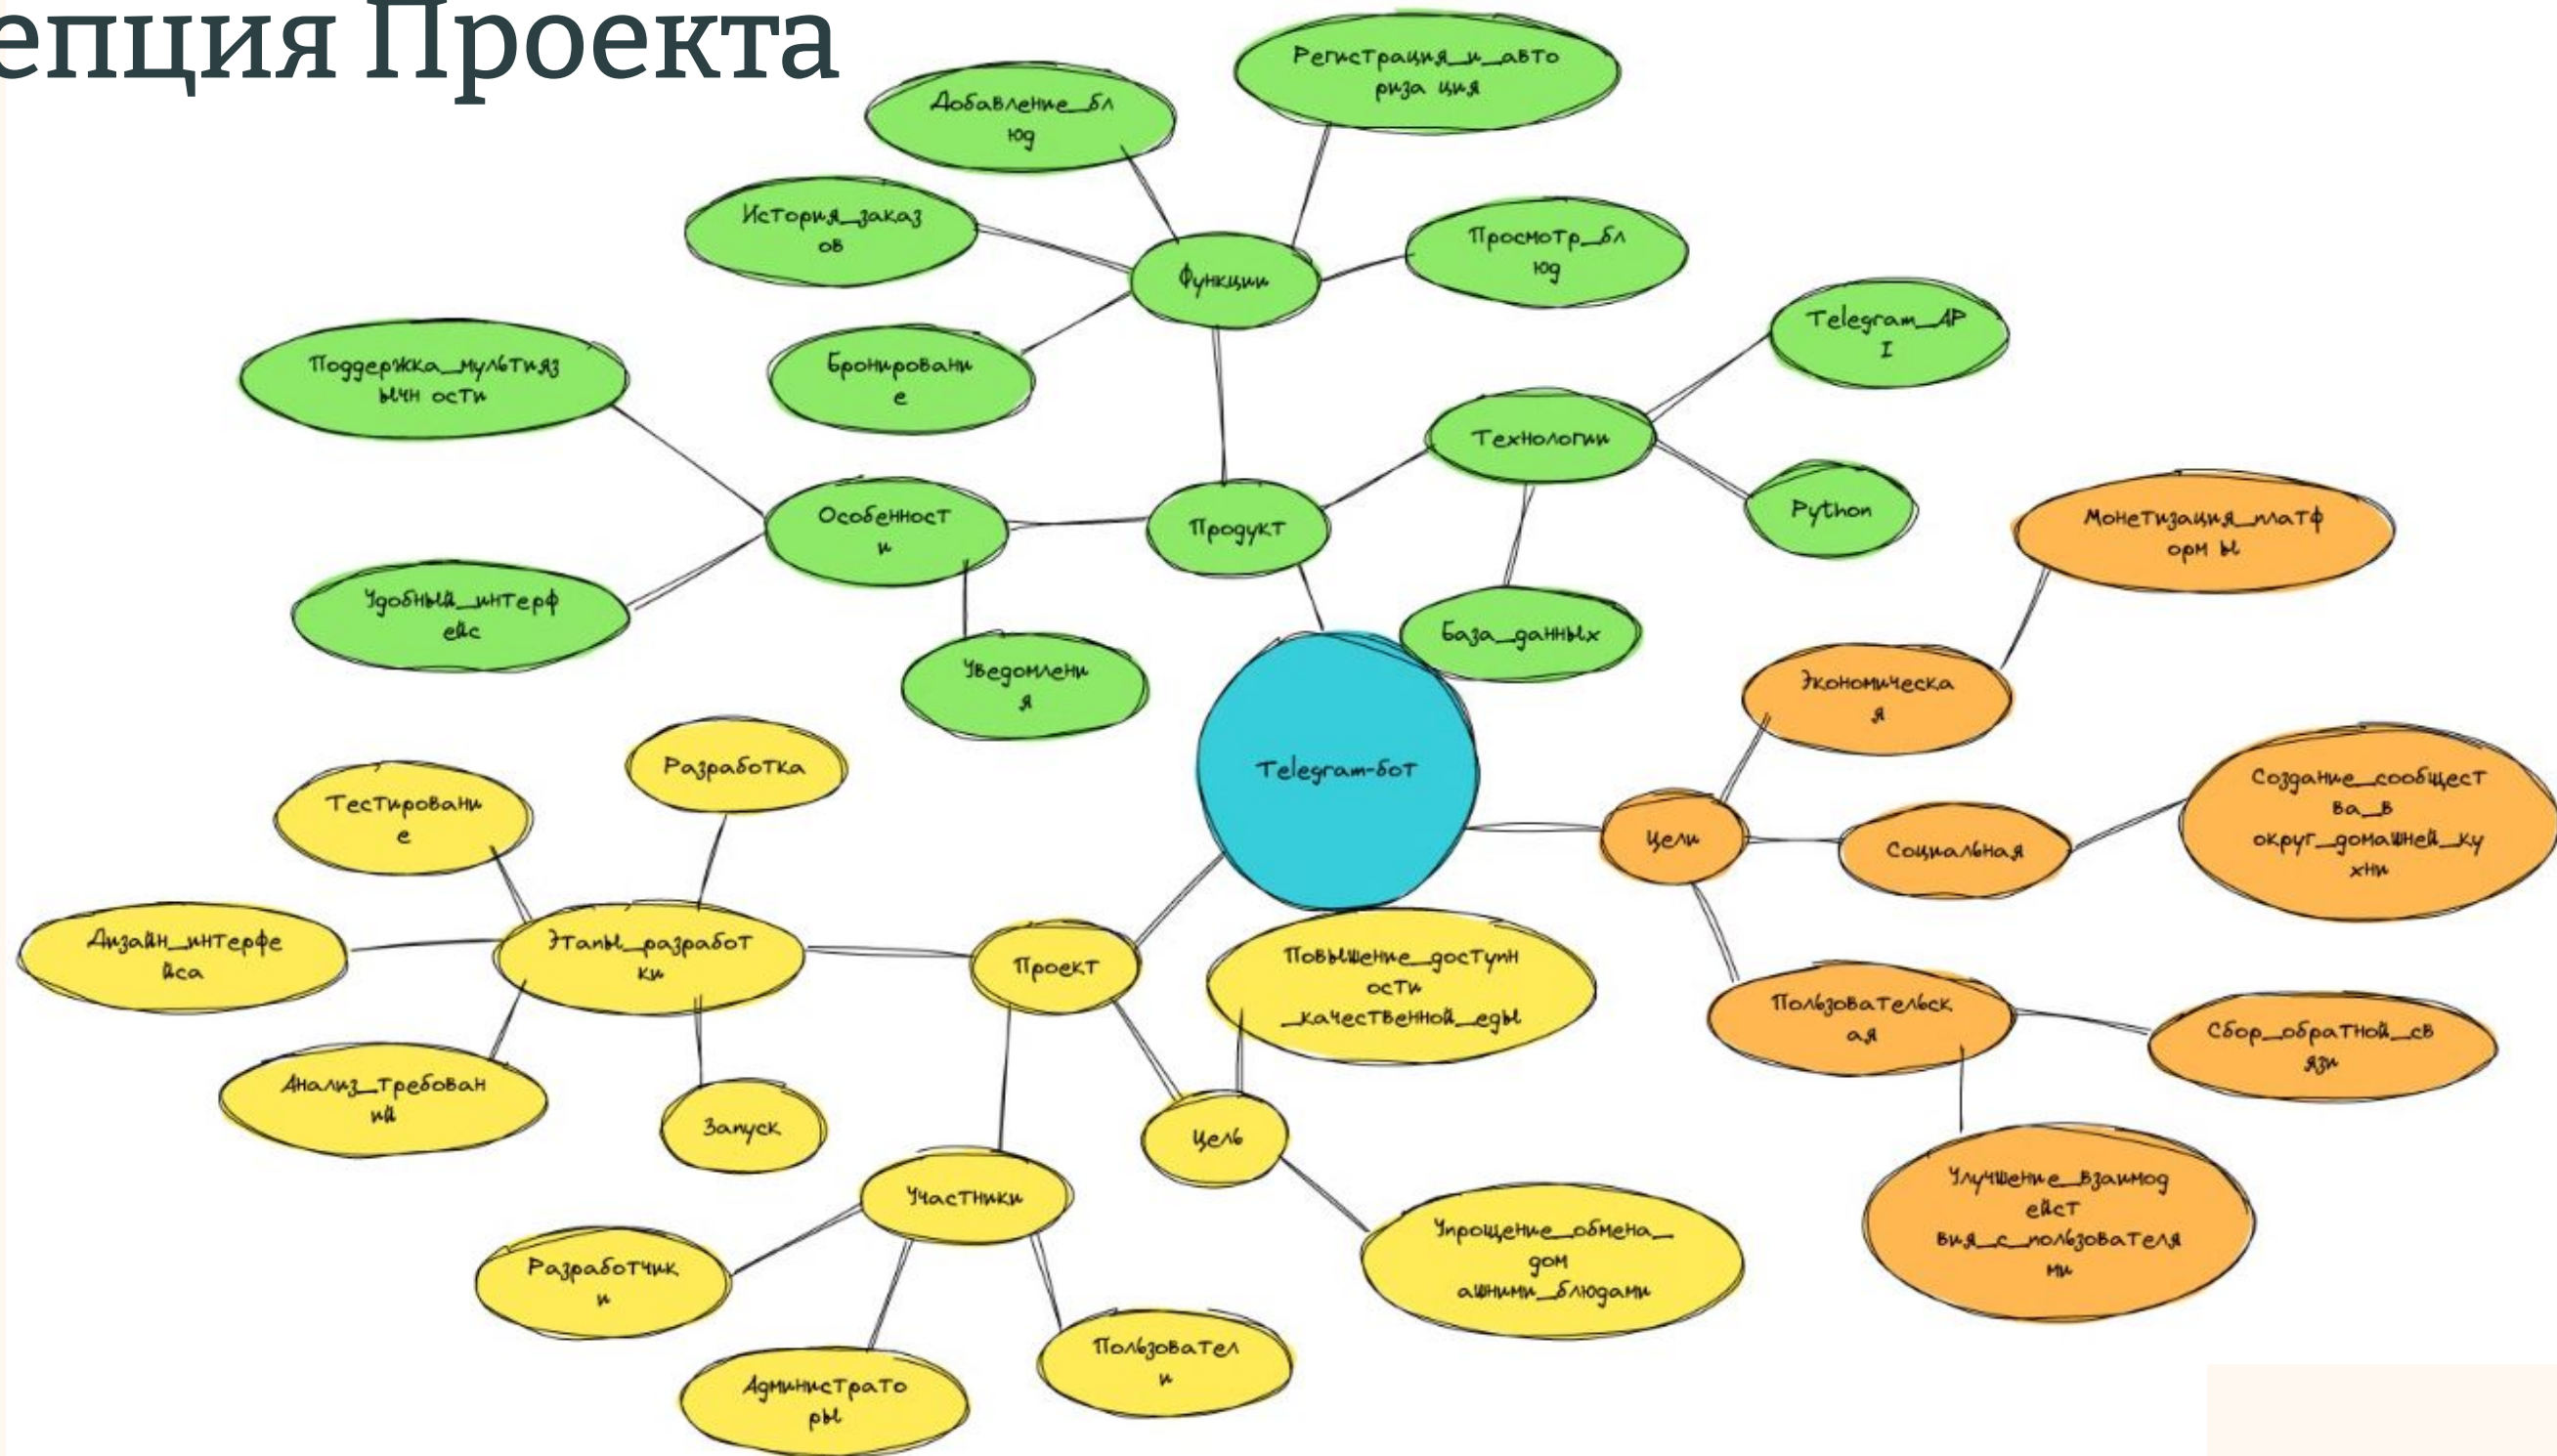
епция Проекта

Регистрация_и_авторизация
Добавление_блюд
История_заказов
Функции
Просмотр_блюд
Telegram_API
Поддержка_мультиязычности
Бронирование
Технологии
Особенности
Продукт
Python
Монетизация_платформы
Удобный_интерфейс
База_данных
Уведомления
Экономическая
Telegram-бот
Разработка
Тестирование
Цели
Социальная
Создание_сообщества_вокруг_домашней_кухни
Дизайн_интерфейса
Этапы_разработки
Проект
Повышение_доступности_качественной_еды
Пользовательская
Сбор_обратной_связи
Анализ_требований
Запуск
Цель
Улучшение_взаимодействия_с_пользователями
Участники
Упрощение_обмена_домашними_блюдами
Разработчики
Пользователи
Администраторы